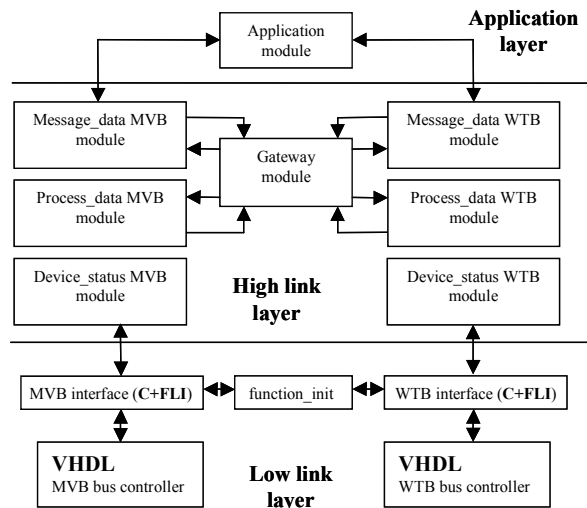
Application module

Application layer

Message_data MVB module

Message_data WTB module

Gateway module

Process_data MVB module

Process_data WTB module

Device_status MVB module

Device_status WTB module

High link layer

MVB interface (C+FLI)

function_init

WTB interface (C+FLI)

VHDL
MVB bus controller

Low link layer

VHDL
WTB bus controller